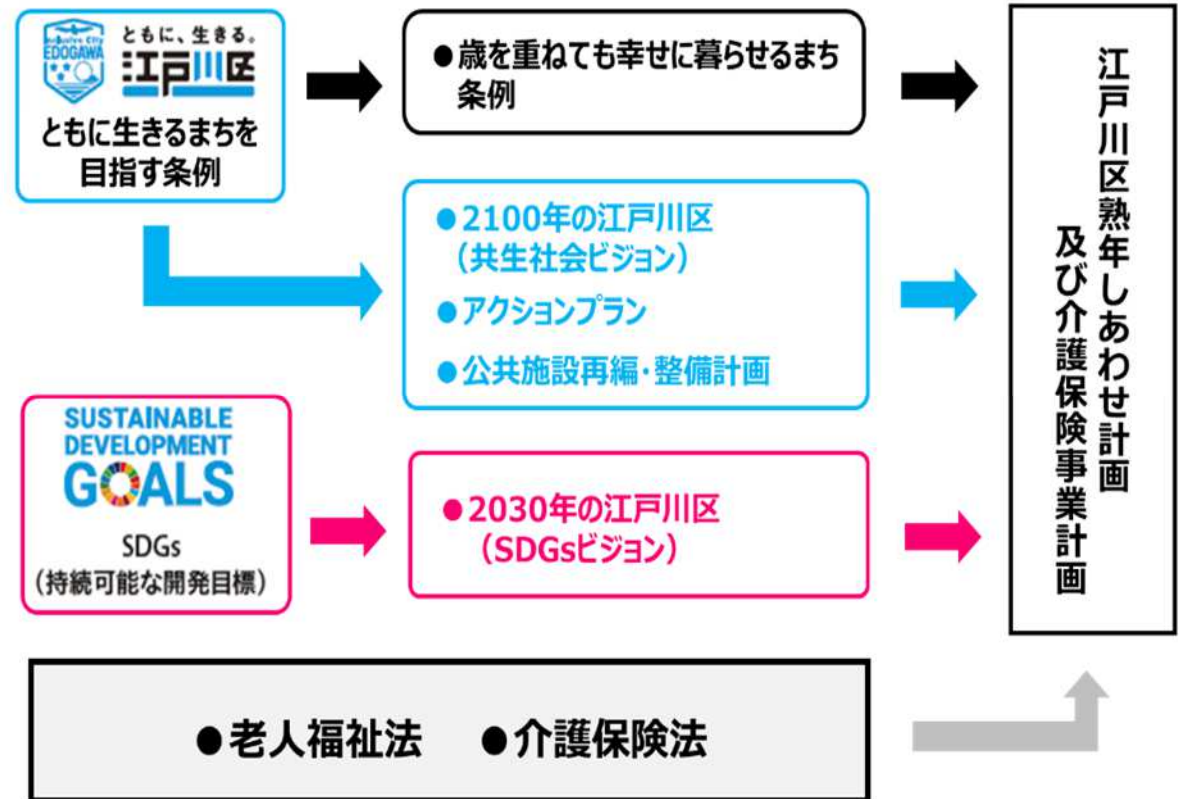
Inclusive City EDOGAWA
ともに、生きる。
江戸川区

ともに生きるまちを目指す条例

●歳を重ねても幸せに暮らせるまち条例

●2100年の江戸川区（共生社会ビジョン）
●アクションプラン
●公共施設再編・整備計画

SUSTAINABLE DEVELOPMENT GOALS
SDGs
（持続可能な開発目標）

●2030年の江戸川区（SDGsビジョン）

江戸川区熟年しあわせ計画及び介護保険事業計画

●老人福祉法　●介護保険法